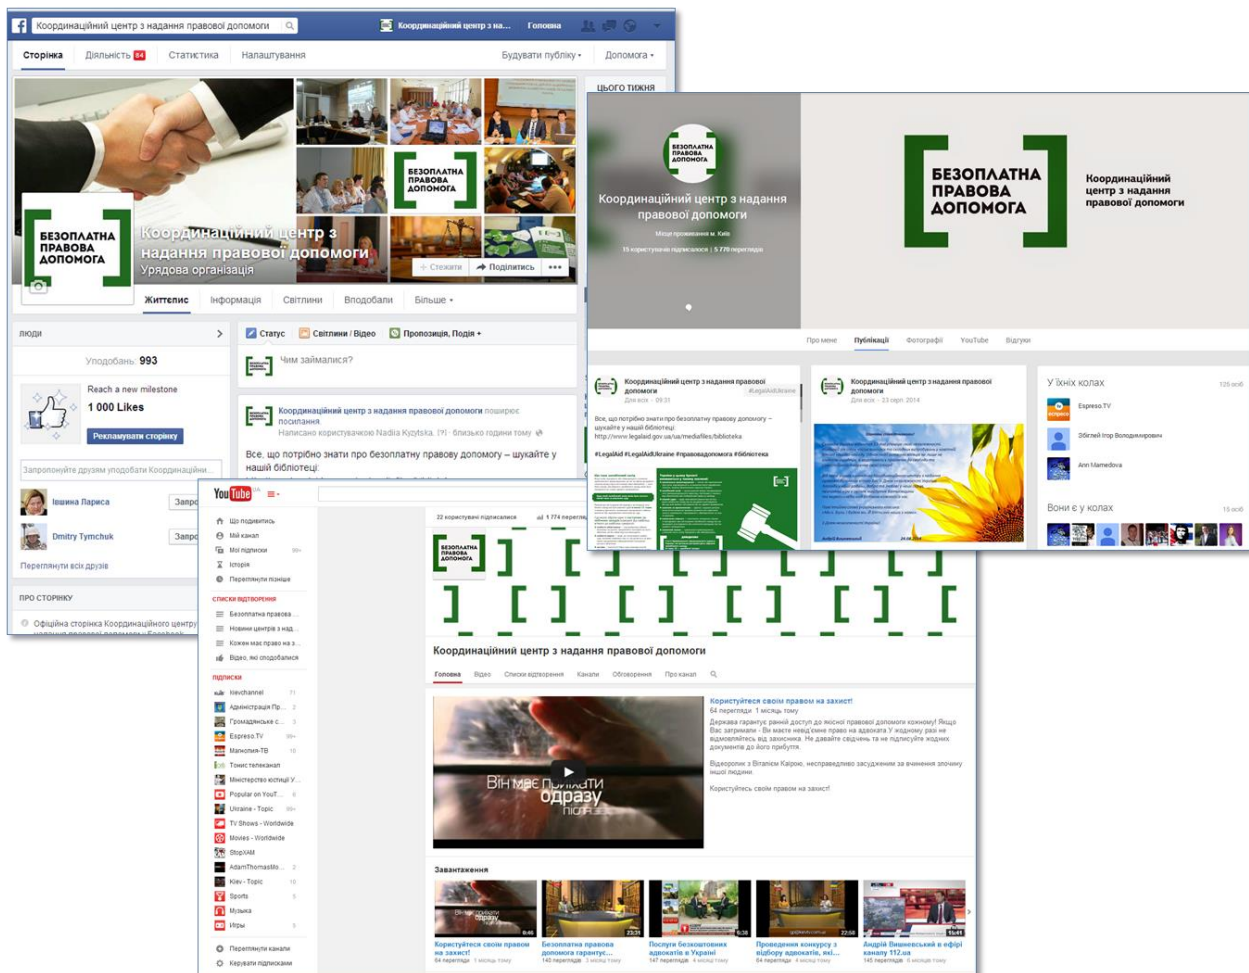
Координаційний центр з надання правової допомоги
Координаційний центр з на...
Головна

Сторінка
Діяльність 84
Статистика
Налаштування
Будувати публіку
Допомога

ЦЬОГО ТИЖНЯ

БЕЗОПЛАТНА ПРАВОВА ДОПОМОГА

Координаційний центр з надання правової допомоги
Урядова організація
Стежити
Поділитись

Життєпис
Інформація
Світлини
Вподобали
Більше

ЛЮДИ
Уподобань 993
Reach a new milestone
1 000 Likes
Рекламувати сторінку
Запропонуйте друзям уподобати Координаційни...
Івшина Лариса
Dmitry Tymchuk
Переглянути всіх друзів

ПРО СТОРІНКУ
Офіційна сторінка Координаційного центру

Статус
Світлини / Відео
Пропозиція, Подія +
Чим займаєтеся?

Координаційний центр з надання правової допомоги поширює посилання
Написано користувачкою Nadiia Kyzytska · близько години тому

Все, що потрібно знати про безоплатну правову допомогу – шукайте у нашій бібліотеці:

Координаційний центр з надання правової допомоги
Місце проживання м. Київ
15 користувачів підписалося | 5 779 переглядів

Координаційний центр з надання правової допомоги

Про мене
Публікації
Фотографії
YouTube
Відгуки

Координаційний центр з надання правової допомоги
Для всіх · 09:31
#LegalAidUkraine
Все, що потрібно знати про безоплатну правову допомогу – шукайте у нашій бібліотеці
http://www.legalaid.gov.ua/ua/mediafiles/biblioteka
#LegalAid #LegalAidUkraine #правовадопомога #бібліотека

Координаційний центр з надання правової допомоги
Для всіх · 23 серп. 2014

У їхніх колах
125 осіб
Espreso.TV
Збігнєв Ігор Володимирович
Ann Mamedova
Вони є у колах
15 осіб

YouTube
Що подивитись
Мій канал
Мої підписки
Історія
Переглянути пізніше
СПИСКИ ВІДТВОРЕННЯ
Безоплатна правова ...
Новини центрів з н...
Кожен має право на з...
Відео, які сподобалися
ПІДПИСКИ
kievchannel
Адміністрація Пр...
Громадянське с...
Espreso.TV
Магнолия-ТВ
Тонис телеканал
Міністерство юстиції У...
Popular on YouT...
Ukraine - Topic
TV Shows - Worldwide
Movies - Worldwide
StopXAM
AdamThomasMo...
Kiev - Topic
Sports
Музыка
Игры
Переглянути канали
Керувати підписками

22 користувачі підписалися
1 774 переглядів

Координаційний центр з надання правової допомоги
Головна
Відео
Списки відтворення
Канали
Обговорення
Про канал

Він має право одразу
Користуйтеся своїм правом на захист!
64 переглядів 1 місяць тому
Держава гарантує рівний доступ до якісної правової допомоги кожному! Якщо Вас затримали - Ви маєте невід'ємне право на адвоката.У жодному разі не відмовляйтесь від захисника. Не давайте свідчень та не підписуйте жодних документів до його прибуття.
Відеоролик з Віталієм Каірою, несправедливо засудженим за вчинення злочину нашої людини.
Користуйтесь своїм правом на захист!

Завантаження
Користуйтеся своїм правом на захист!
Безоплатна правова допомога гарантує...
Послуги безкоштовних адвокатів в Україні!
Проведення конкурсу з відбору адвокатів, які...
Андрій Вишневський в ефірі каналу 112.ua